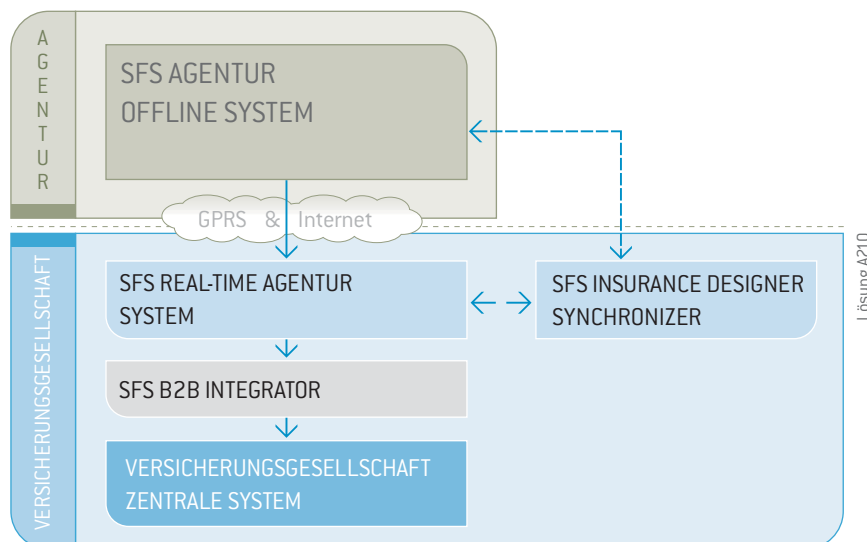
AGENTUR

SFS AGENTUR OFFLINE SYSTEM

GPRS & Internet

VERSICHERUNGSGESELLSCHAFT

SFS REAL-TIME AGENTUR SYSTEM

SFS INSURANCE DESIGNER SYNCHRONIZER

SFS B2B INTEGRATOR

VERSICHERUNGSGESELLSCHAFT ZENTRALE SYSTEM

Lösung A210